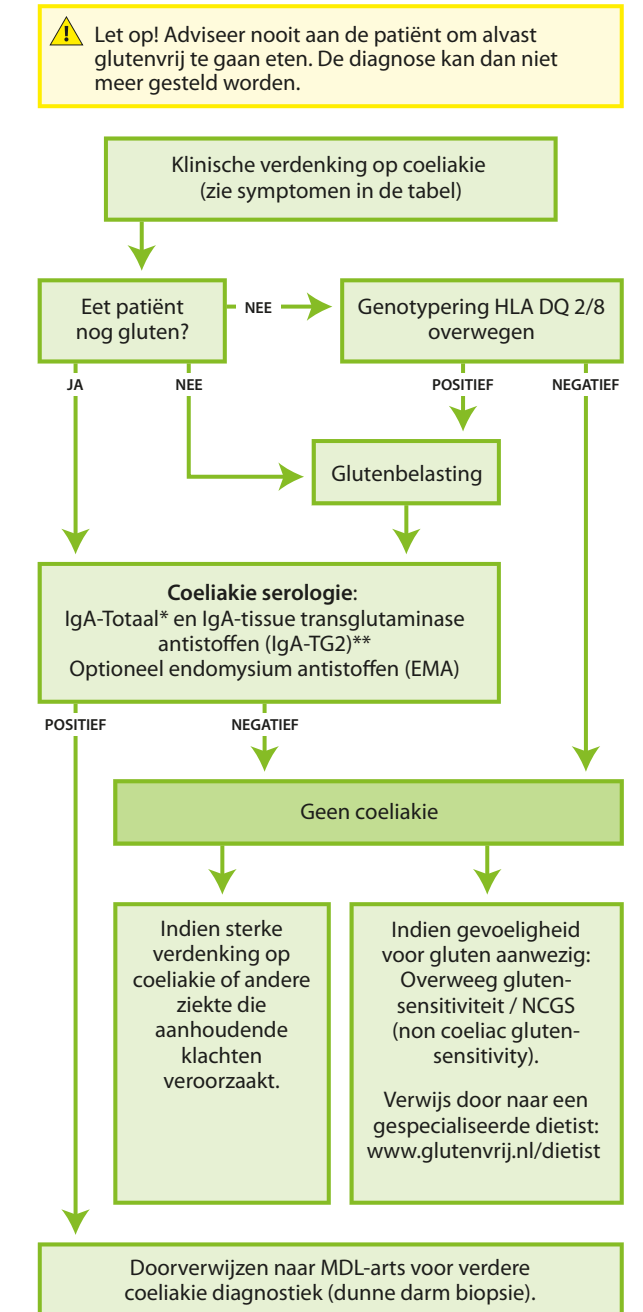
Let op! Adviseer nooit aan de patiënt om alvast glutenvrij te gaan eten. De diagnose kan dan niet meer gesteld worden.

Klinische verdenking op coeliakie (zie symptomen in de tabel)

Eet patiënt nog gluten?

NEE

Genotypering HLA DQ 2/8 overwegen

JA

NEE

POSITIEF

NEGATIEF

Glutenbelasting

**Coeliakie serologie**: IgA-Totaal* en IgA-tissue transglutaminase antistoffen (IgA-TG2)** Optioneel endomysium antistoffen (EMA)

POSITIEF

NEGATIEF

Geen coeliakie

Indien sterke verdenking op coeliakie of andere ziekte die aanhoudende klachten veroorzaakt.

Indien gevoeligheid voor gluten aanwezig: Overweeg glutensensitiviteit / NCGS (non coeliac glutensensitivity).

Verwijs door naar een gespecialiseerde dietist: www.glutenvrij.nl/dietist

Doorverwijzen naar MDL-arts voor verdere coeliakie diagnostiek (dunne darm biopsie).